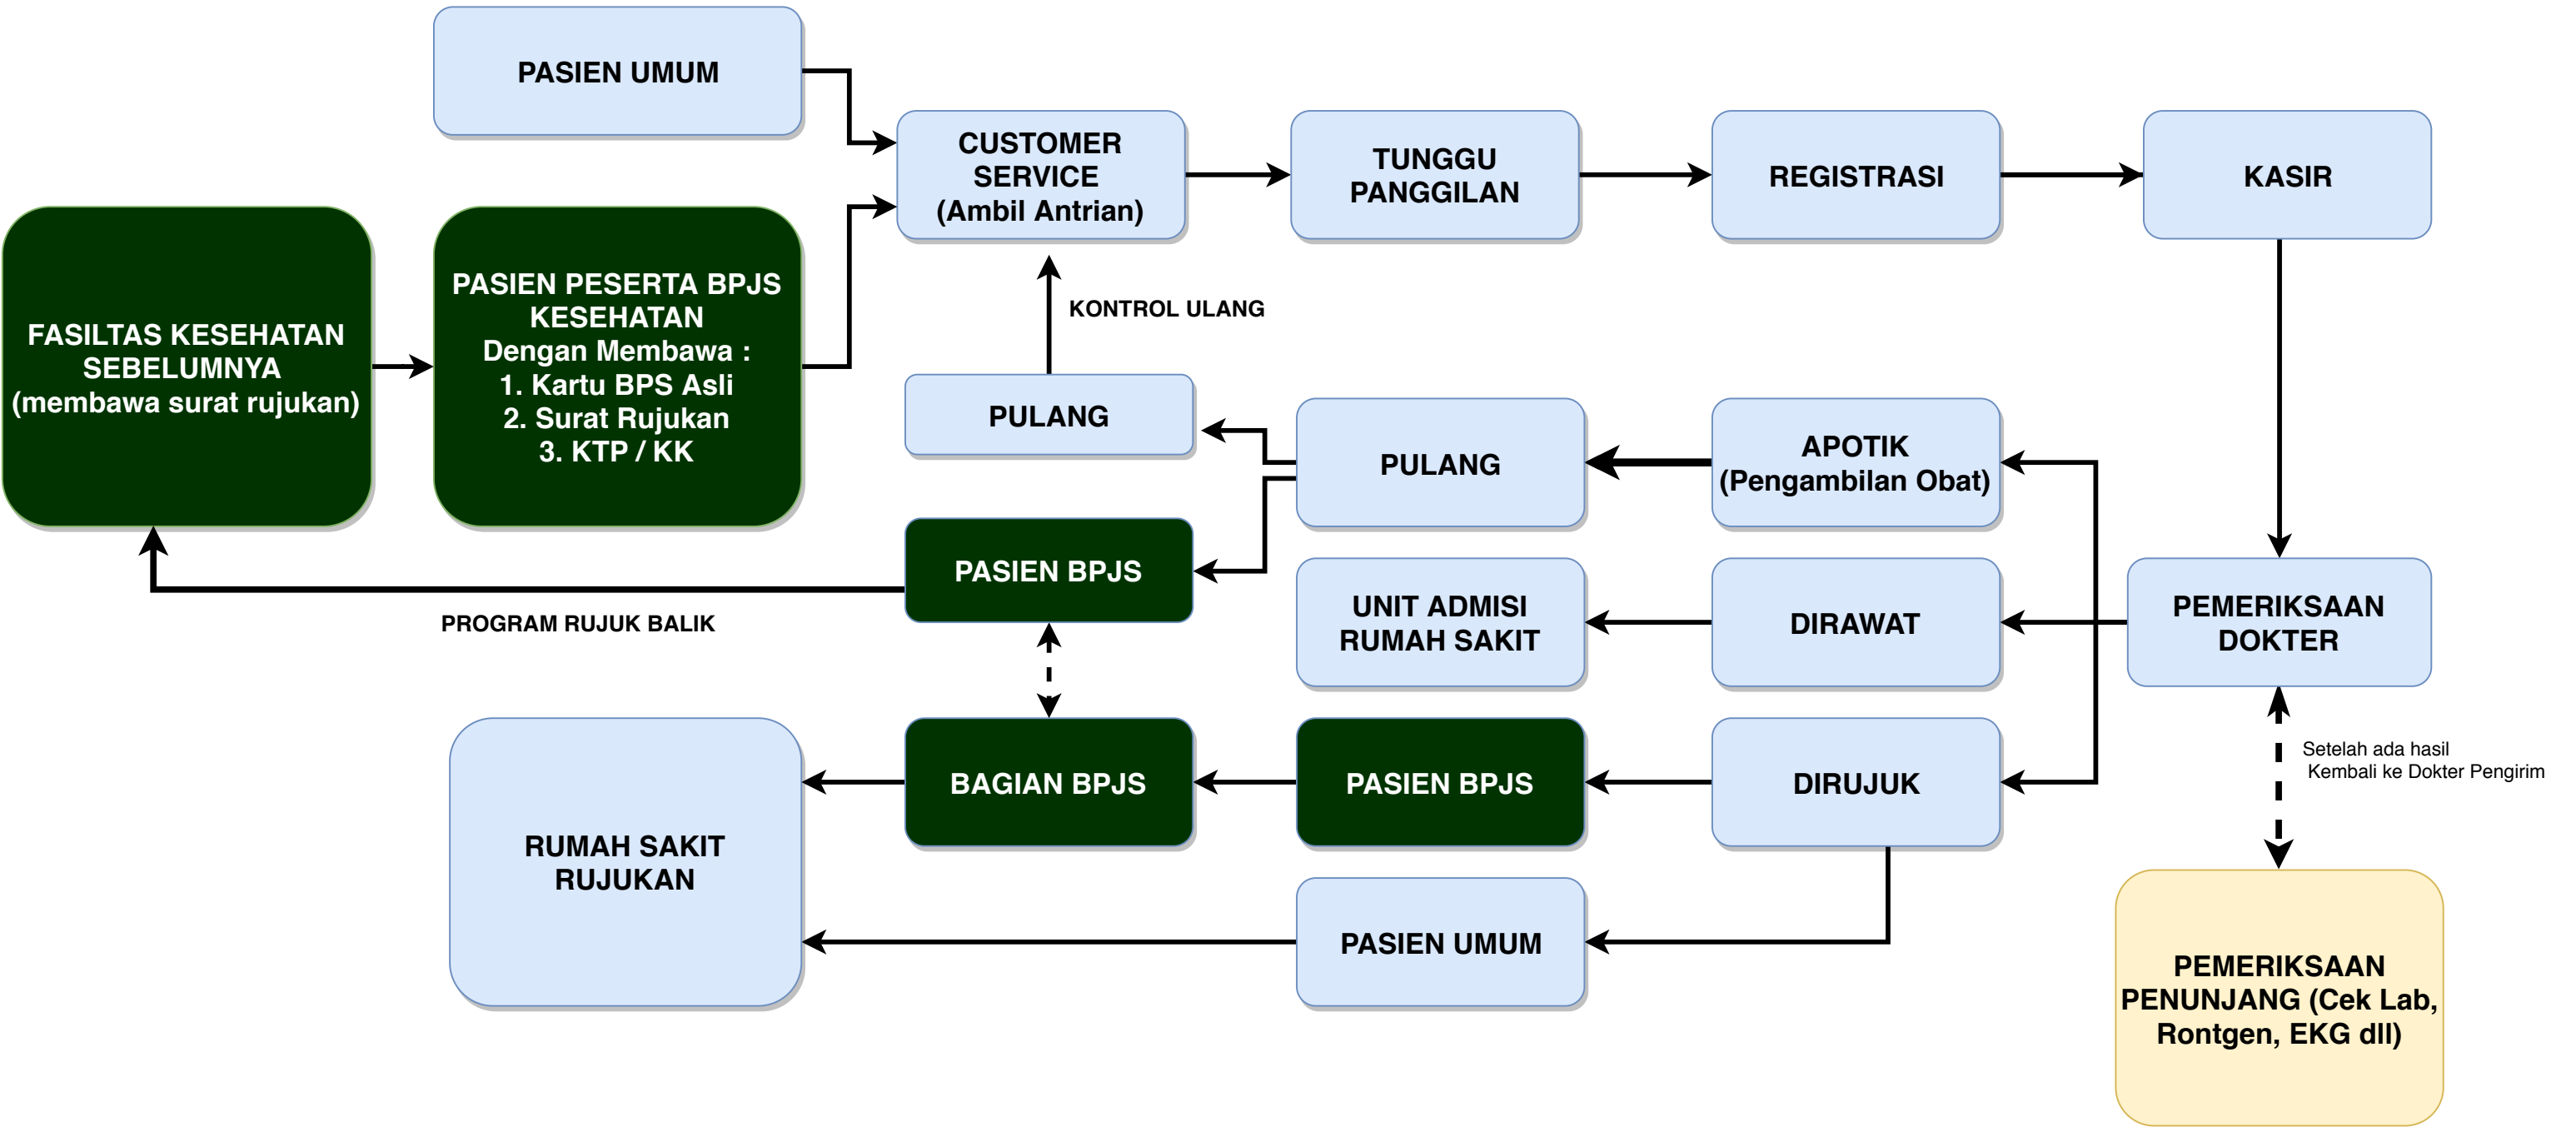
PASIEN UMUM

CUSTOMER SERVICE (Ambil Antrian)

TUNGGU PANGGILAN

REGISTRASI

KASIR

FASILTAS KESEHATAN SEBELUMNYA (membawa surat rujukan)

PASIEN PESERTA BPJS KESEHATAN
Dengan Membawa :
1. Kartu BPS Asli
2. Surat Rujukan
3. KTP / KK

KONTROL ULANG

PULANG

PULANG

APOTIK (Pengambilan Obat)

PASIEN BPJS

UNIT ADMISI RUMAH SAKIT

DIRAWAT

PEMERIKSAAN DOKTER

PROGRAM RUJUK BALIK

Setelah ada hasil
Kembali ke Dokter Pengirim

RUMAH SAKIT RUJUKAN

BAGIAN BPJS

PASIEN BPJS

DIRUJUK

PASIEN UMUM

PEMERIKSAAN PENUNJANG (Cek Lab, Rontgen, EKG dll)